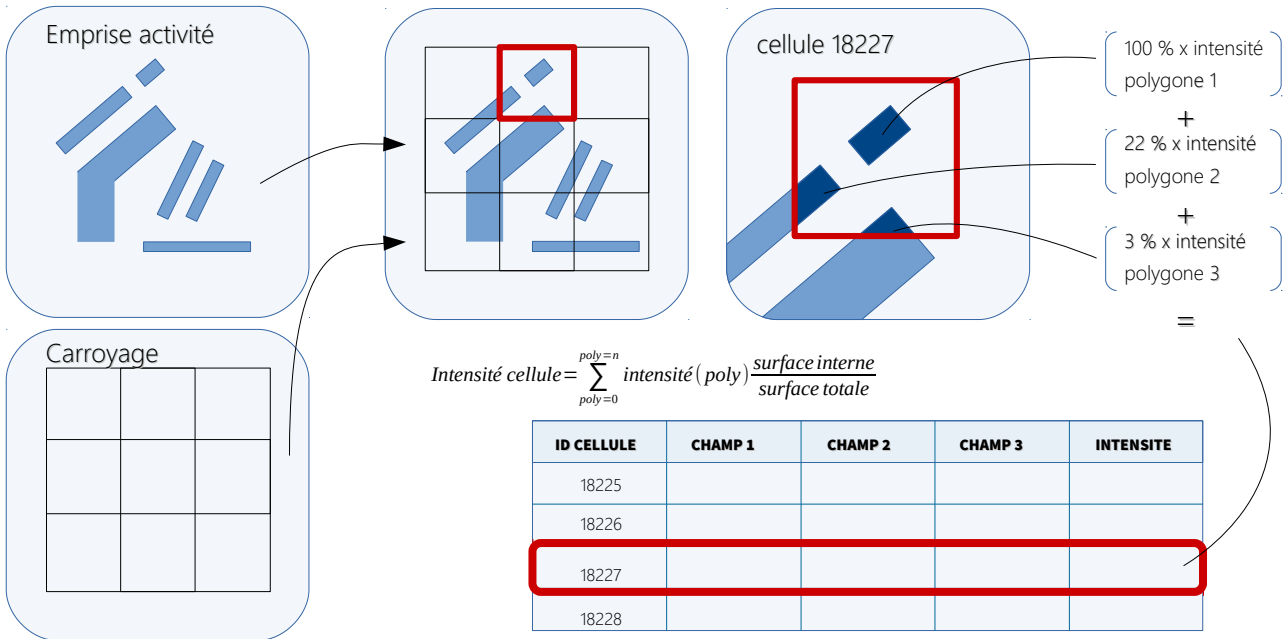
Emprise activité

cellule 18227

100 % x intensité polygone 1

+

22 % x intensité polygone 2

+

3 % x intensité polygone 3

=

Carroyage

$Intensité\ cellule = \sum_{poly=0}^{poly=n} intensité(poly) \frac{surface\ interne}{surface\ totale}$

| ID CELLULE | CHAMP 1 | CHAMP 2 | CHAMP 3 | INTENSITE |
|---|---|---|---|---|
| 18225 | | | | |
| 18226 | | | | |
| 18227 | | | | |
| 18228 | | | | |